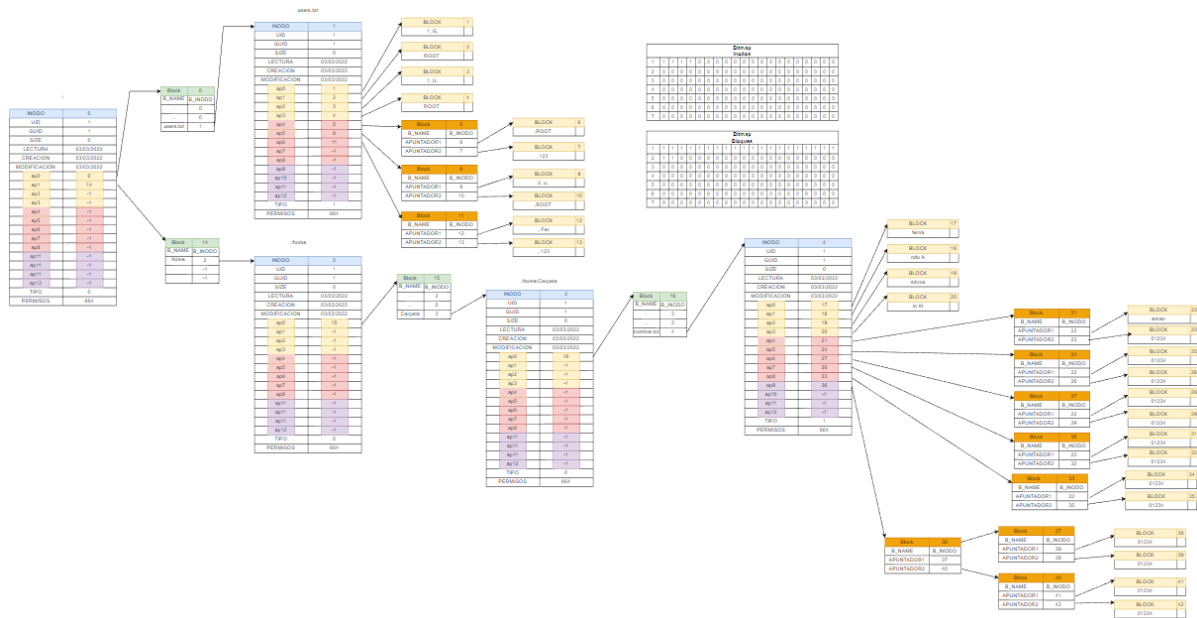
/

| INODO | 0 |
|---|---|
| UID | 1 |
| GUID | 1 |
| SIZE | 0 |
| LECTURA | 03/03/2022 |
| CREACION | 03/03/2022 |
| MODIFICACION | 03/03/2022 |
| ap0 | 0 |
| ap1 | 14 |
| ap2 | -1 |
| ap3 | -1 |
| ap4 | -1 |
| ap5 | -1 |
| ap6 | -1 |
| ap7 | -1 |
| ap8 | -1 |
| ap9 | -1 |
| ap10 | -1 |
| ap11 | -1 |
| ap12 | -1 |
| TIPO | 0 |
| PERMISOS | 664 |

| Block | 0 |
|---|---|
| B_NAME | B_INODO |
| . | 0 |
| .. | 0 |
| users.txt | 1 |

users.txt

| INODO | 1 |
|---|---|
| UID | 1 |
| GUID | 1 |
| SIZE | 0 |
| LECTURA | 03/03/2022 |
| CREACION | 03/03/2022 |
| MODIFICACION | 03/03/2022 |
| ap0 | 1 |
| ap1 | 2 |
| ap2 | 3 |
| ap3 | 4 |
| ap4 | 5 |
| ap5 | 8 |
| ap6 | 11 |
| ap7 | -1 |
| ap8 | -1 |
| ap9 | -1 |
| ap10 | -1 |
| ap11 | -1 |
| ap12 | -1 |
| TIPO | 1 |
| PERMISOS | 664 |

BLOCK 1
1, G,

BLOCK 2
ROOT

BLOCK 3
1, U,

BLOCK 4
ROOT

| Block | 5 |
|---|---|
| B_NAME | B_INODO |
| APUNTADOR1 | 6 |
| APUNTADOR2 | 7 |

BLOCK 6
,ROOT

BLOCK 7
,123

| Block | 8 |
|---|---|
| B_NAME | B_INODO |
| APUNTADOR1 | 9 |
| APUNTADOR2 | 10 |

BLOCK 9
,2, u,

BLOCK 10
,ROOT

| Block | 11 |
|---|---|
| B_NAME | B_INODO |
| APUNTADOR1 | 12 |
| APUNTADOR2 | 13 |

BLOCK 12
, Fer

BLOCK 13
, 123

| Block | 14 |
|---|---|
| B_NAME | B_INODO |
| home | 2 |
| | -1 |
| | -1 |

/home

| INODO | 2 |
|---|---|
| UID | 1 |
| GUID | 1 |
| SIZE | 0 |
| LECTURA | 03/03/2022 |
| CREACION | 03/03/2022 |
| MODIFICACION | 03/03/2022 |
| ap0 | 15 |
| ap1 | -1 |
| ap2 | -1 |
| ap3 | -1 |
| ap4 | -1 |
| ap5 | -1 |
| ap6 | -1 |
| ap7 | -1 |
| ap8 | -1 |
| ap9 | -1 |
| ap10 | -1 |
| ap11 | -1 |
| ap12 | -1 |
| TIPO | 0 |
| PERMISOS | 664 |

| Block | 15 |
|---|---|
| B_NAME | B_INODO |
| . | 2 |
| .. | 0 |
| Carpeta | 3 |

/home/Carpeta

| INODO | 3 |
|---|---|
| UID | 1 |
| GUID | 1 |
| SIZE | 0 |
| LECTURA | 03/03/2022 |
| CREACION | 03/03/2022 |
| MODIFICACION | 03/03/2022 |
| ap0 | 16 |
| ap1 | -1 |
| ap2 | -1 |
| ap3 | -1 |
| ap4 | -1 |
| ap5 | -1 |
| ap6 | -1 |
| ap7 | -1 |
| ap8 | -1 |
| ap9 | -1 |
| ap10 | -1 |
| ap11 | -1 |
| ap12 | -1 |
| TIPO | 0 |
| PERMISOS | 664 |

| Block | 16 |
|---|---|
| B_NAME | B_INODO |
| . | 3 |
| .. | 2 |
| nombre.txt | 4 |

Bitmap
Inodos

| 1 | 1 | 1 | 1 | 1 | 0 | 0 | 0 | 0 | 0 | 0 | 0 | 0 | 0 | 0 | 0 | 0 | 0 | 0 | 0 |
|---|---|---|---|---|---|---|---|---|---|---|---|---|---|---|---|---|---|---|---|
| 0 | 0 | 0 | 0 | 0 | 0 | 0 | 0 | 0 | 0 | 0 | 0 | 0 | 0 | 0 | 0 | 0 | 0 | 0 | 0 |
| 0 | 0 | 0 | 0 | 0 | 0 | 0 | 0 | 0 | 0 | 0 | 0 | 0 | 0 | 0 | 0 | 0 | 0 | 0 | 0 |
| 0 | 0 | 0 | 0 | 0 | 0 | 0 | 0 | 0 | 0 | 0 | 0 | 0 | 0 | 0 | 0 | 0 | 0 | 0 | 0 |
| 0 | 0 | 0 | 0 | 0 | 0 | 0 | 0 | 0 | 0 | 0 | 0 | 0 | 0 | 0 | 0 | 0 | 0 | 0 | 0 |
| 0 | 0 | 0 | 0 | 0 | 0 | 0 | 0 | 0 | 0 | 0 | 0 | 0 | 0 | 0 | 0 | 0 | 0 | 0 | 0 |
| 0 | 0 | 0 | 0 | 0 | 0 | 0 | 0 | 0 | 0 | 0 | 0 | 0 | 0 | 0 | 0 | 0 | 0 | 0 | 0 |
| 0 | 0 | 0 | 0 | 0 | 0 | 0 | 0 | 0 | 0 | 0 | 0 | 0 | 0 | 0 | 0 | 0 | 0 | 0 | 0 |

Bitmap
Bloques

| 1 | 1 | 1 | 1 | 1 | 1 | 1 | 1 | 1 | 1 | 1 | 1 | 1 | 1 | 1 | 1 | 1 | 1 | 1 | 1 |
|---|---|---|---|---|---|---|---|---|---|---|---|---|---|---|---|---|---|---|---|
| 1 | 1 | 1 | 0 | 0 | 0 | 0 | 0 | 0 | 0 | 0 | 0 | 0 | 0 | 0 | 0 | 0 | 0 | 0 | 0 |
| 0 | 0 | 0 | 0 | 0 | 0 | 0 | 0 | 0 | 0 | 0 | 0 | 0 | 0 | 0 | 0 | 0 | 0 | 0 | 0 |
| 0 | 0 | 0 | 0 | 0 | 0 | 0 | 0 | 0 | 0 | 0 | 0 | 0 | 0 | 0 | 0 | 0 | 0 | 0 | 0 |
| 0 | 0 | 0 | 0 | 0 | 0 | 0 | 0 | 0 | 0 | 0 | 0 | 0 | 0 | 0 | 0 | 0 | 0 | 0 | 0 |
| 0 | 0 | 0 | 0 | 0 | 0 | 0 | 0 | 0 | 0 | 0 | 0 | 0 | 0 | 0 | 0 | 0 | 0 | 0 | 0 |
| 0 | 0 | 0 | 0 | 0 | 0 | 0 | 0 | 0 | 0 | 0 | 0 | 0 | 0 | 0 | 0 | 0 | 0 | 0 | 0 |
| 0 | 0 | 0 | 0 | 0 | 0 | 0 | 0 | 0 | 0 | 0 | 0 | 0 | 0 | 0 | 0 | 0 | 0 | 0 | 0 |

| INODO | 4 |
|---|---|
| UID | 1 |
| GUID | 1 |
| SIZE | 0 |
| LECTURA | 03/03/2022 |
| CREACION | 03/03/2022 |
| MODIFICACION | 03/03/2022 |
| ap0 | 17 |
| ap1 | 18 |
| ap2 | 19 |
| ap3 | 20 |
| ap4 | 21 |
| ap5 | 24 |
| ap6 | 27 |
| ap7 | 30 |
| ap8 | 33 |
| ap9 | 36 |
| ap10 | -1 |
| ap11 | -1 |
| ap12 | -1 |
| TIPO | 1 |
| PERMISOS | 664 |

BLOCK 17
fernia

BLOCK 18
ndo A

BLOCK 19
mbrose

BLOCK 20
io Al

| Block | 21 |
|---|---|
| B_NAME | B_INODO |
| APUNTADOR1 | 22 |
| APUNTADOR2 | 23 |

BLOCK 22
antao

BLOCK 23
01234

| Block | 24 |
|---|---|
| B_NAME | B_INODO |
| APUNTADOR1 | 22 |
| APUNTADOR2 | 26 |

BLOCK 25
01234

BLOCK 26
01234

| Block | 27 |
|---|---|
| B_NAME | B_INODO |
| APUNTADOR1 | 22 |
| APUNTADOR2 | 29 |

BLOCK 28
01234

BLOCK 29
01234

| Block | 30 |
|---|---|
| B_NAME | B_INODO |
| APUNTADOR1 | 22 |
| APUNTADOR2 | 32 |

BLOCK 31
01234

BLOCK 32
01234

| Block | 33 |
|---|---|
| B_NAME | B_INODO |
| APUNTADOR1 | 22 |
| APUNTADOR2 | 35 |

BLOCK 34
01234

BLOCK 35
01234

| Block | 36 |
|---|---|
| B_NAME | B_INODO |
| APUNTADOR1 | 37 |
| APUNTADOR2 | 40 |

| Block | 37 |
|---|---|
| B_NAME | B_INODO |
| APUNTADOR1 | 38 |
| APUNTADOR2 | 39 |

BLOCK 38
01234

BLOCK 39
01234

| Block | 40 |
|---|---|
| B_NAME | B_INODO |
| APUNTADOR1 | 41 |
| APUNTADOR2 | 42 |

BLOCK 41
01234

BLOCK 42
01234